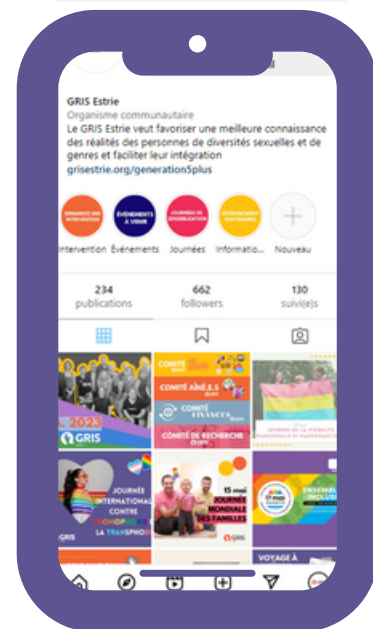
GRIS Estrie
Organisme communautaire
Le GRIS Estrie veut favoriser une meilleure connaissance des réalités des personnes de diversités sexuelles et de genres et faciliter leur intégration
grisestrie.org/generation5plus

DEMANDEZ UNE INTERVENTION
ÉVÉNEMENTS À VENIR
JOURNÉES DE SENSIBILISATION
INFORMATIONS PARTENAIRES

Intervention Événements Journées Informatio... Nouveau

234 publications
662 followers
130 suivi(e)s

2023
GRIS
COMITÉ
COMITÉ AÎNÉ.E.S
COMITÉ FINANCES
COMITÉ DE RECHERCHE
JOURNÉE INTERNATIONALE CONTRE L'HOMOPHOBIE ET LA TRANSPHOBIE
GRIS
15 mai
JOURNÉE MONDIALE DES FAMILLES
GRIS
ENSEMBLE INCLUSI
VOYAGE À